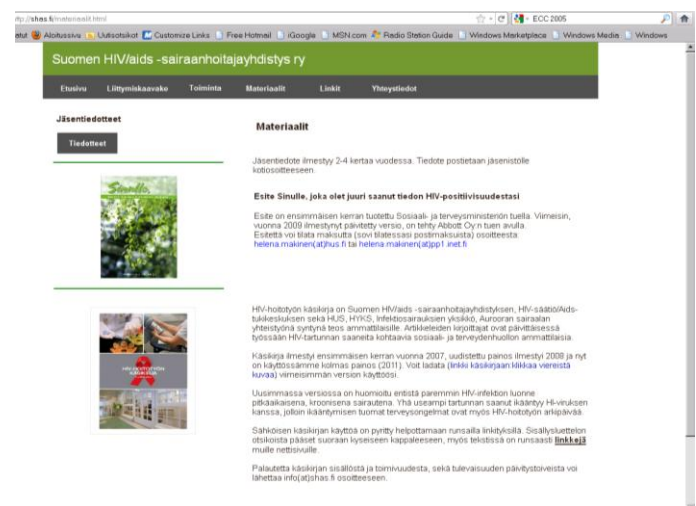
ttp://shas.fi/materiaalit.html

ECC 2005

etut Aloitussivu Uutisotsikot Customize Links Free Hotmail iGoogle MSN.com Radio Station Guide Windows Marketplace Windows Media Windows

Suomen HIV/aids -sairaanhoitajayhdistys ry

Etusivu Liittymiskaavake Toiminta Materiaalit Linkit Yhteystiedot

Jäsentiedotteet

Tiedotteet

Materiaalit

Jäsentiedote ilmestyy 2-4 kertaa vuodessa. Tiedote postitetaan jäsenistölle kotiosoitteeseen.

Esite Sinulle, joka olet juuri saanut tiedon HIV-positiivisuudestasi

Esite on ensimmäisen kerran tuotettu Sosiaali- ja terveysministeriön tuella. Viimeisin, vuonna 2009 ilmestynyt päivitetty versio, on tehty Abbott Oy:n tuen avulla. Esitettä voi tilata maksutta (sovi tilatessasi postimaksuista) osoitteesta: helena.makinen(at)hus.fi tai helena.makinen(at)pp1.inet.fi

HIV-hoitotyön käsikirja on Suomen HIV/aids -sairaanhoitajayhdistyksen, HIV-säätiö/Aids-tukikeskuksen sekä HUS, HYKS, Infektiosairauksien yksikkö, Aurooran sairaalan yhteistyönä syntynyt teos ammattilaisille. Artikkeleiden kirjoittajat ovat päivittäisessä työssään HIV-tartunnan saaneita kohtaavia sosiaali- ja terveydenhuollon ammattilaisia.

Käsikirja ilmestyi ensimmäisen kerran vuonna 2007, uudistettu painos ilmestyi 2008 ja nyt on käytössämme kolmas painos (2011). Voit ladata (linkki käsikirjaan klikkaa viereistä kuvaa) viimeisimmän version käyttöösi.

Uusimmassa versiossa on huomioitu entistä paremmin HIV-infektion luonne pitkäaikaisena, kroonisena sairautena. Yhä useampi tartunnan saanut ikääntyy HI-viruksen kanssa, jolloin ikääntymisen tuomat terveysongelmat ovat myös HIV-hoitotyön arkipäivää.

Sähköisen käsikirjan käyttöä on pyritty helpottamaan runsailla linkityksillä. Sisällysluettelon otsikoista pääset suoraan kyseiseen kappaleeseen, myös tekstissä on runsaasti linkkejä muille nettisivuille.

Palautetta käsikirjan sisällöstä ja toimivuudesta, sekä tulevaisuuden päivitystoiveista voi lähettää info(at)shas.fi osoitteeseen.